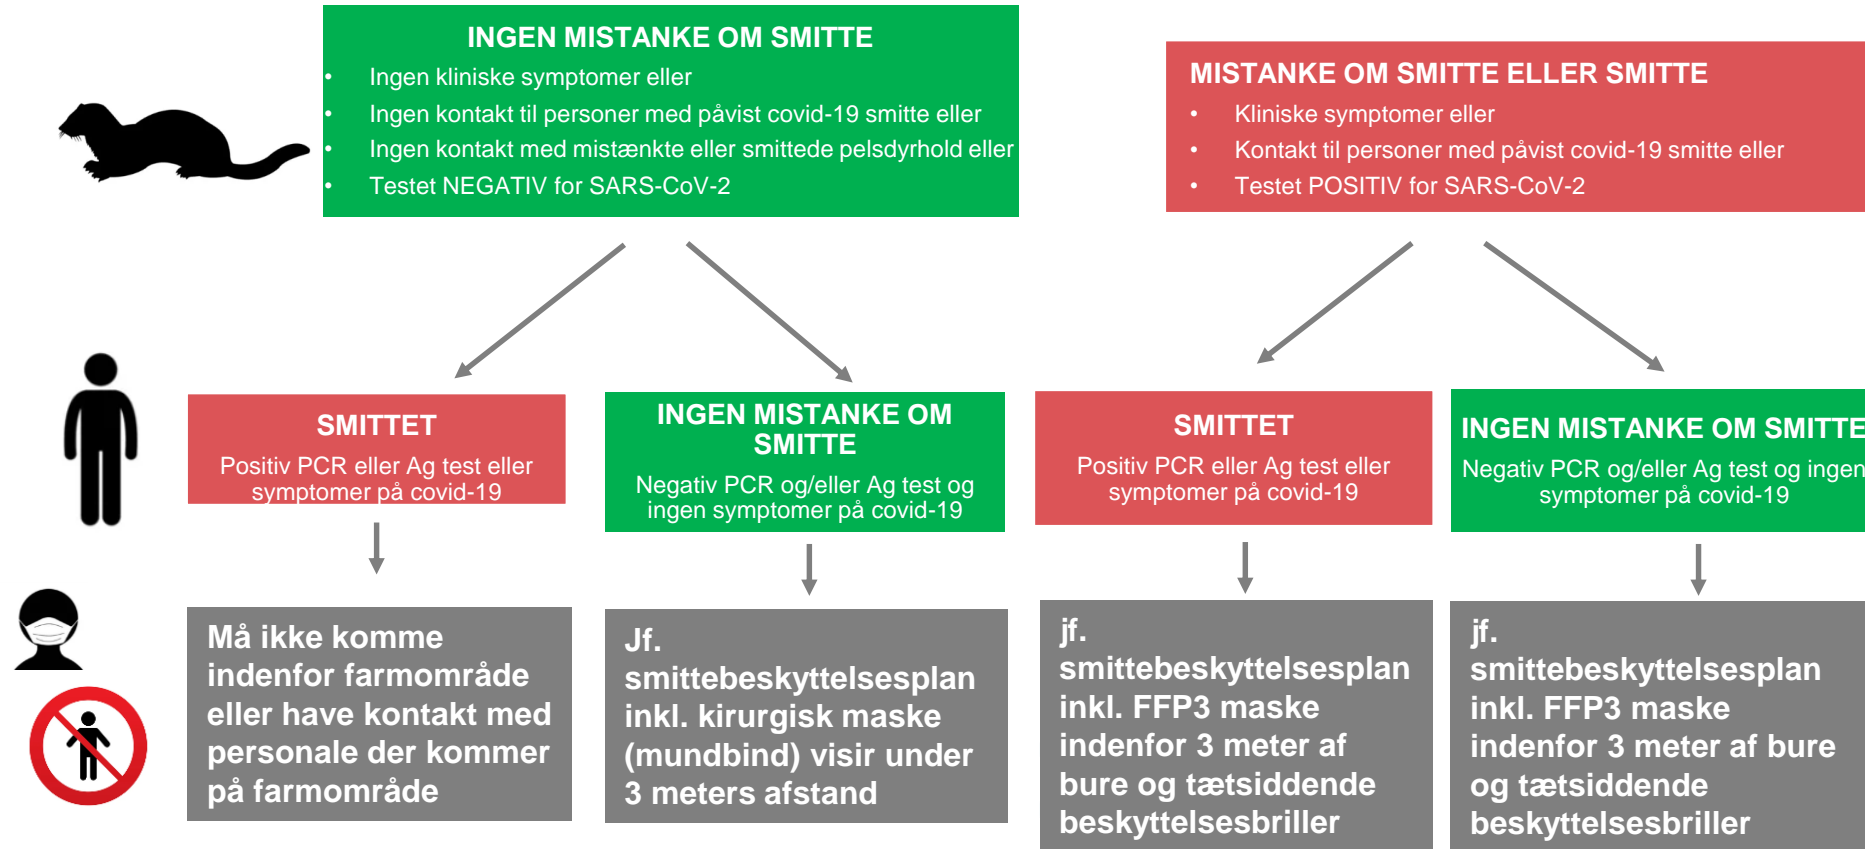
INGEN MISTANKE OM SMITTE
- Ingen kliniske symptomer eller
- Ingen kontakt til personer med påvist covid-19 smitte eller
- Ingen kontakt med mistænkte eller smittede pelsdyrhold eller
- Testet NEGATIV for SARS-CoV-2

MISTANKE OM SMITTE ELLER SMITTE
- Kliniske symptomer eller
- Kontakt til personer med påvist covid-19 smitte eller
- Testet POSITIV for SARS-CoV-2

SMITTET
Positiv PCR eller Ag test eller symptomer på covid-19

Må ikke komme indenfor farmområde eller have kontakt med personale der kommer på farmområde

INGEN MISTANKE OM SMITTE
Negativ PCR og/eller Ag test og ingen symptomer på covid-19

Jf. smittebeskyttelsesplan inkl. kirurgisk maske (mundbind) visir under 3 meters afstand

SMITTET
Positiv PCR eller Ag test eller symptomer på covid-19

jf. smittebeskyttelsesplan inkl. FFP3 maske indenfor 3 meter af bure og tætsiddende beskyttelsesbriller

INGEN MISTANKE OM SMITTE
Negativ PCR og/eller Ag test og ingen symptomer på covid-19

jf. smittebeskyttelsesplan inkl. FFP3 maske indenfor 3 meter af bure og tætsiddende beskyttelsesbriller